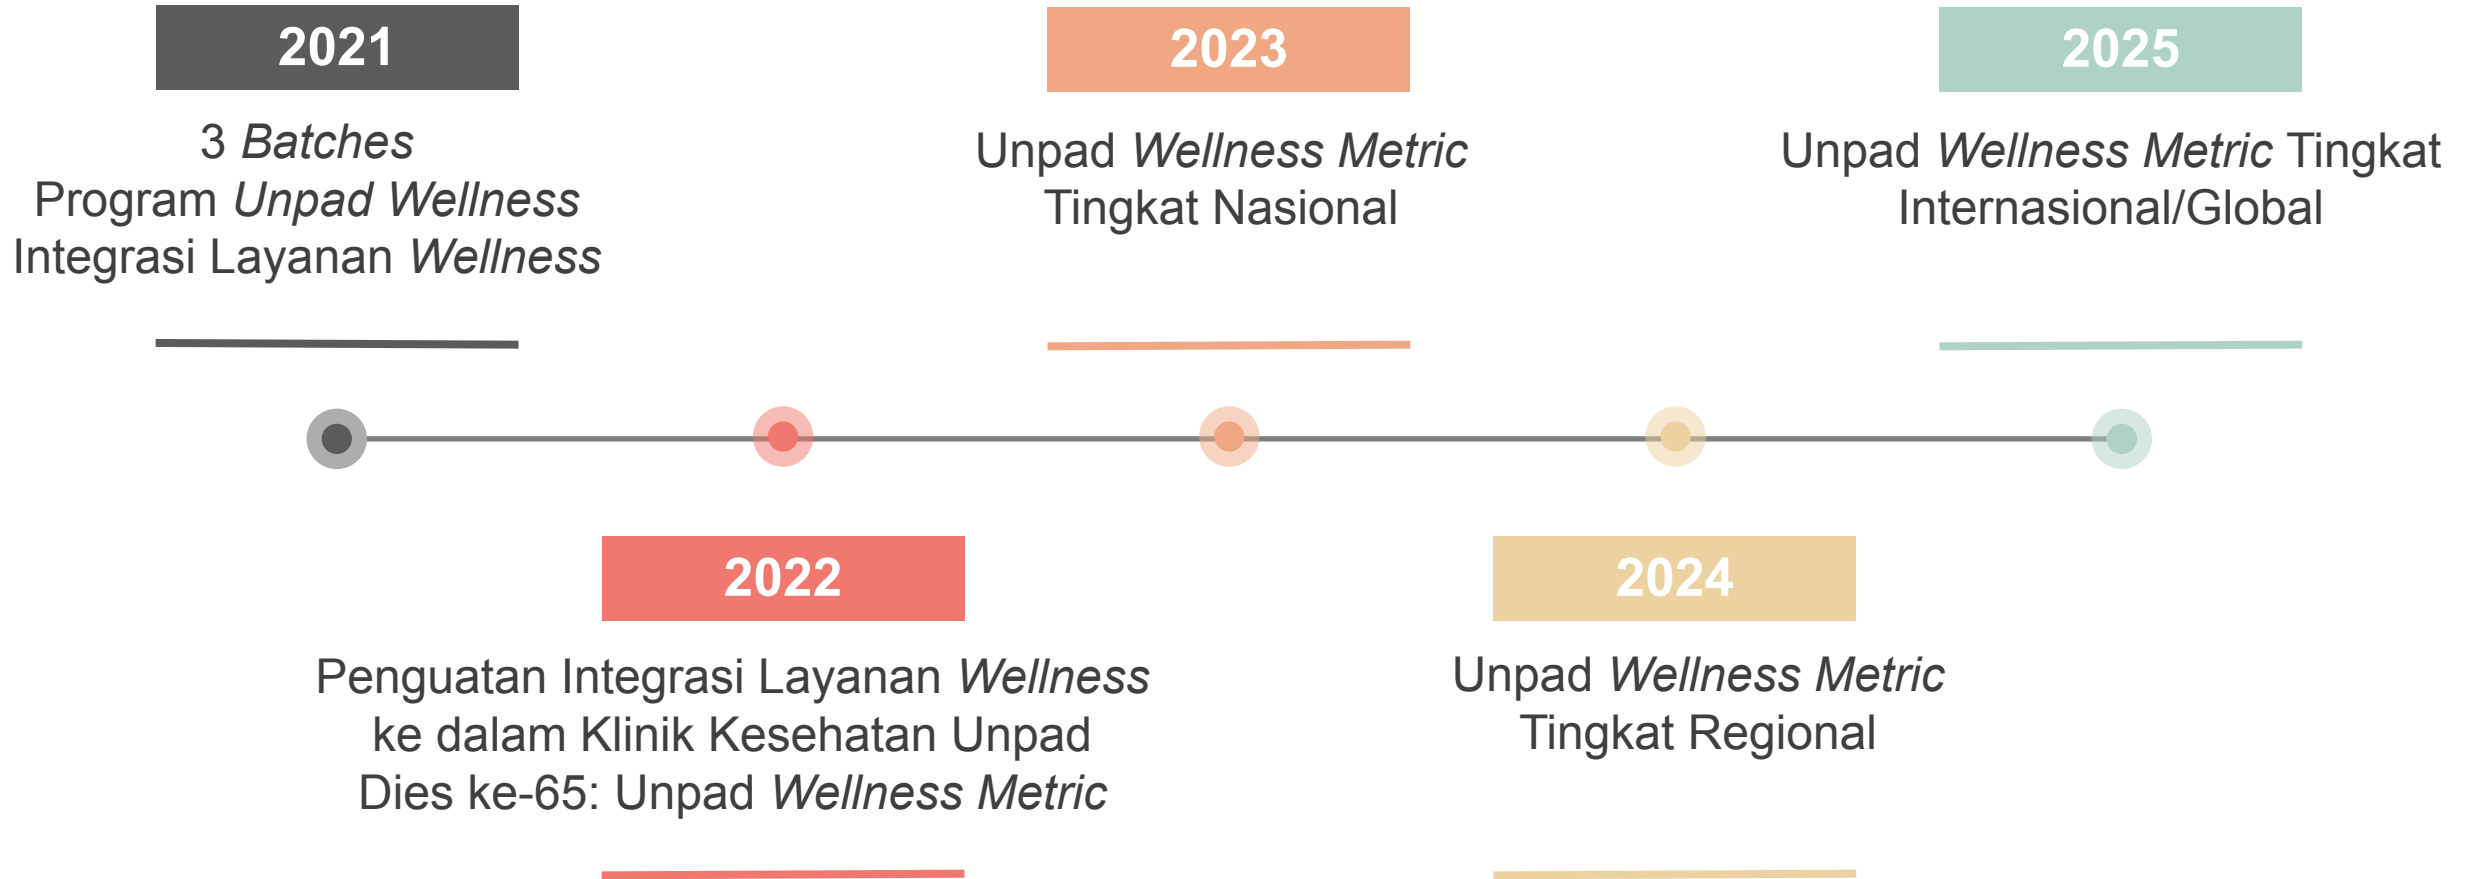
2021

3 *Batches*
Program *Unpad Wellness*
Integrasi Layanan *Wellness*

2022

Penguatan Integrasi Layanan *Wellness* ke dalam Klinik Kesehatan Unpad
Dies ke-65: Unpad *Wellness Metric*

2023

Unpad *Wellness Metric* Tingkat Nasional

2024

Unpad *Wellness Metric* Tingkat Regional

2025

Unpad *Wellness Metric* Tingkat Internasional/Global